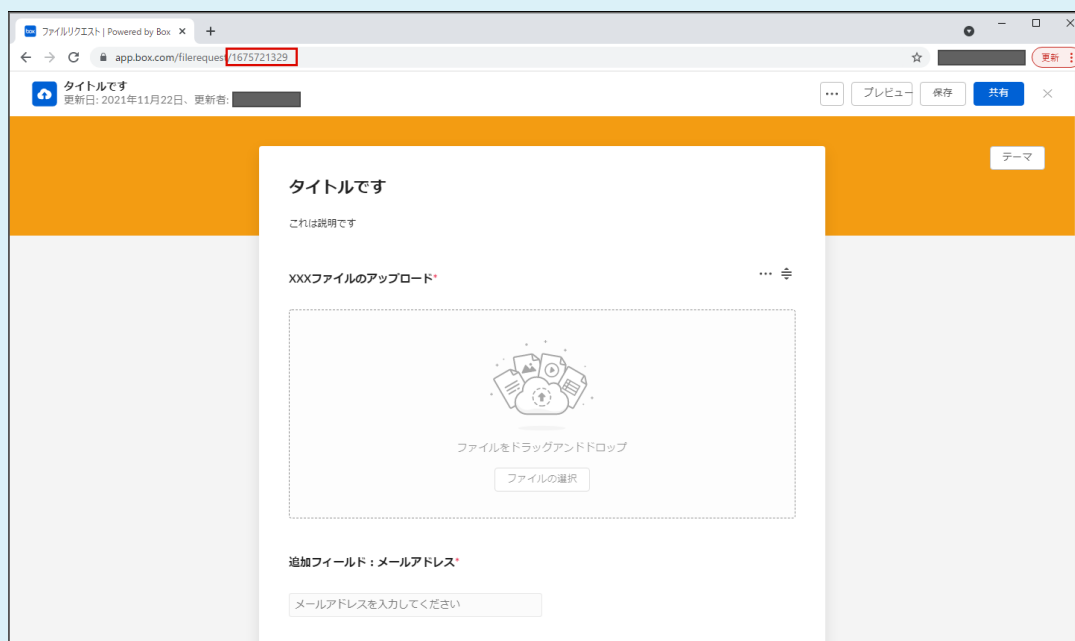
box ファイルリクエスト | Powered by Box ×

app.box.com/filerequest/1675721329

更新

タイトルです
更新日: 2021年11月22日、更新者:

プレビュー 保存 共有

テーマ

タイトルです

これは説明です

XXXファイルのアップロード*

ファイルをドラッグアンドドロップ

ファイルの選択

追加フィールド：メールアドレス*

メールアドレスを入力してください